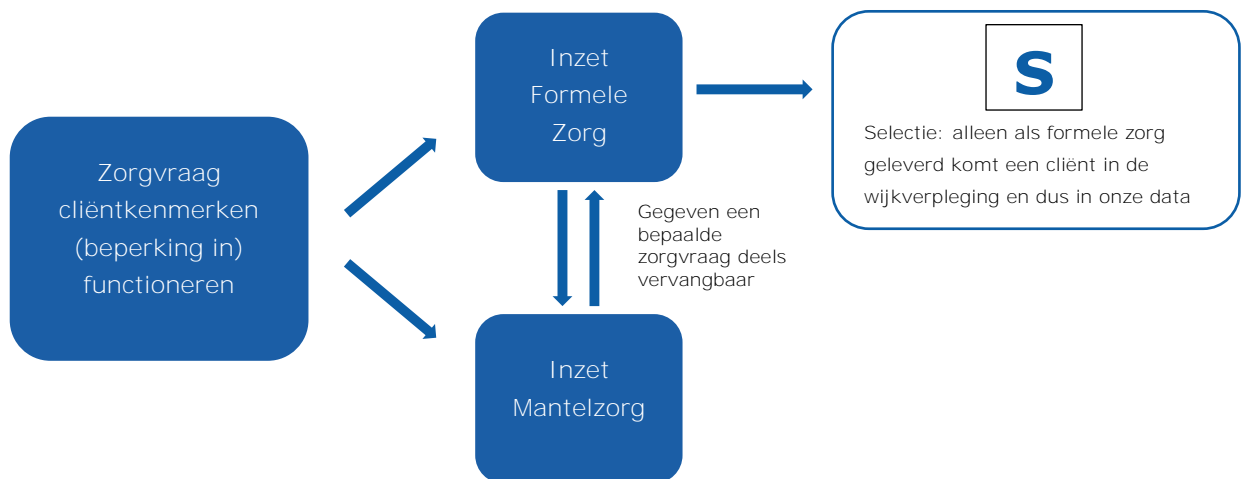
Zorgvraag cliëntkenmerken (beperking in) functioneren

Inzet Formele Zorg

Gegeven een bepaalde zorgvraag deels vervangbaar

Inzet Mantelzorg

S

Selectie: alleen als formele zorg geleverd komt een cliënt in de wijkverpleging en dus in onze data